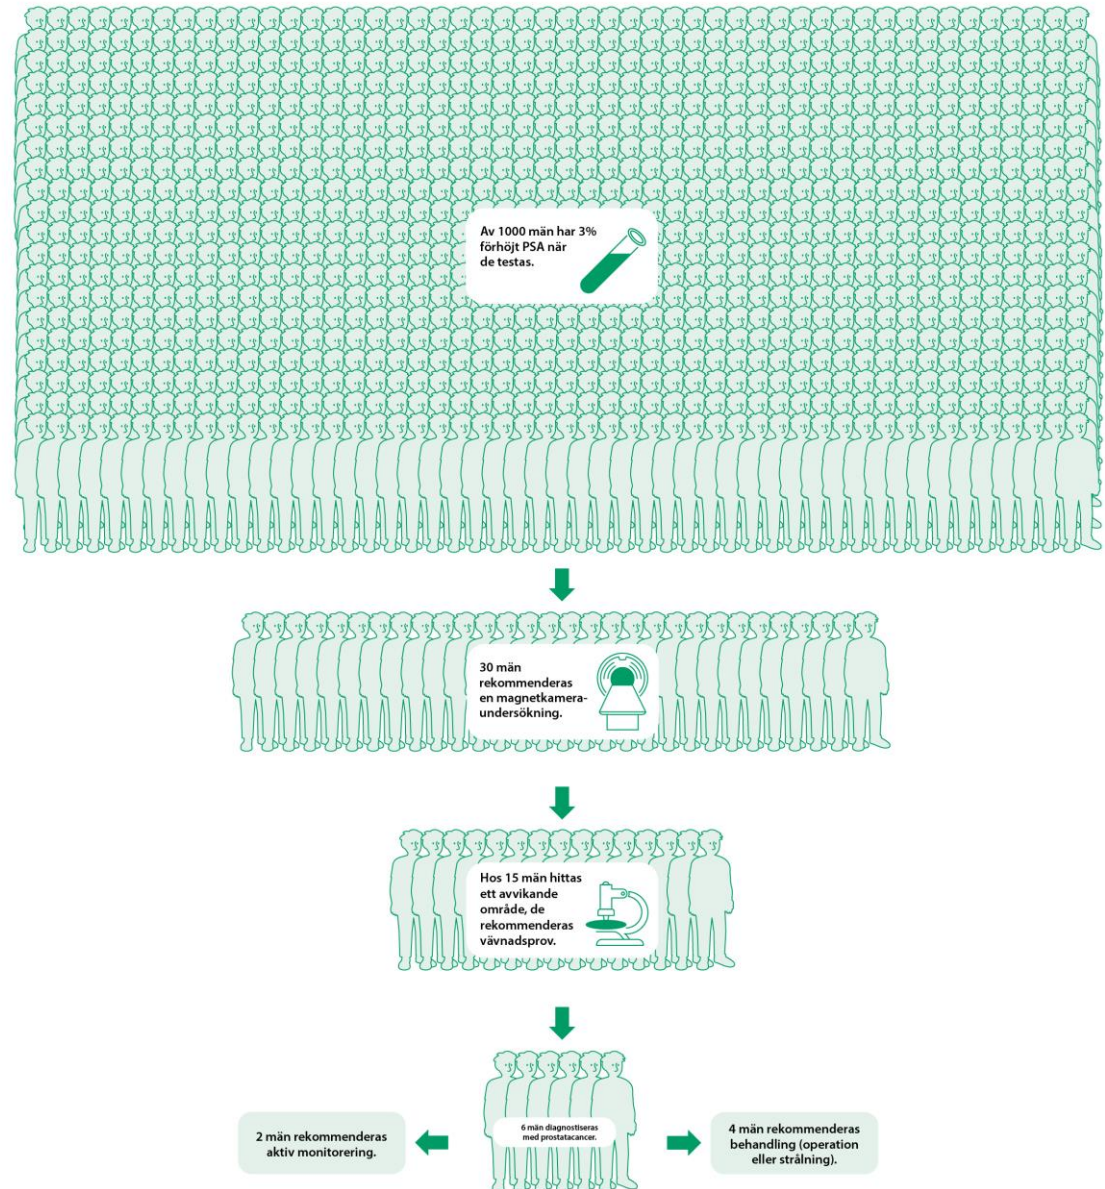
Av 1000 män har 3% förhöjt PSA när de testas.

30 män rekommenderas en magnetkameraundersökning.

Hos 15 män hittas ett avvikande område, de rekommenderas vävnadsprov.

2 män rekommenderas aktiv monitorering.

6 män diagnostiseras med prostatacancer.

4 män rekommenderas behandling (operation eller strålning).